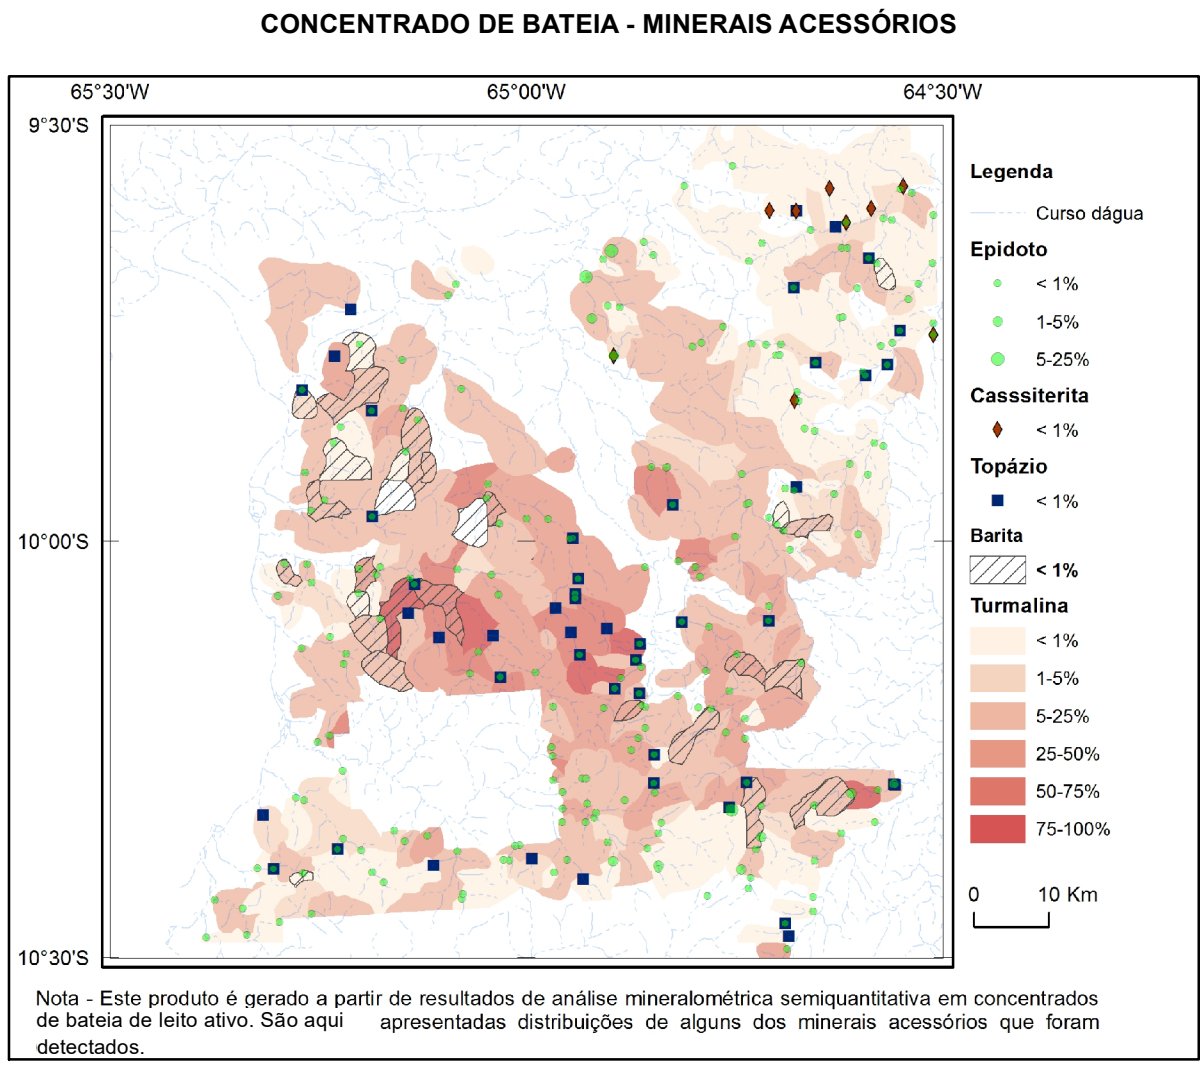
CONCENTRADO DE BATEIA - MINERAIS ACESSÓRIOS

65°30'W
65°00'W
64°30'W
9°30'S
10°00'S
10°30'S

Legenda
Curso dágua
Epidoto
< 1%
1-5%
5-25%
Casssiterita
< 1%
Topázio
< 1%
Barita
< 1%
Turmalina
< 1%
1-5%
5-25%
25-50%
50-75%
75-100%

0 10 Km

Nota - Este produto é gerado a partir de resultados de análise mineralométrica semiquantitativa em concentrados de bateia de leito ativo. São aqui apresentadas distribuições de alguns dos minerais acessórios que foram detectados.